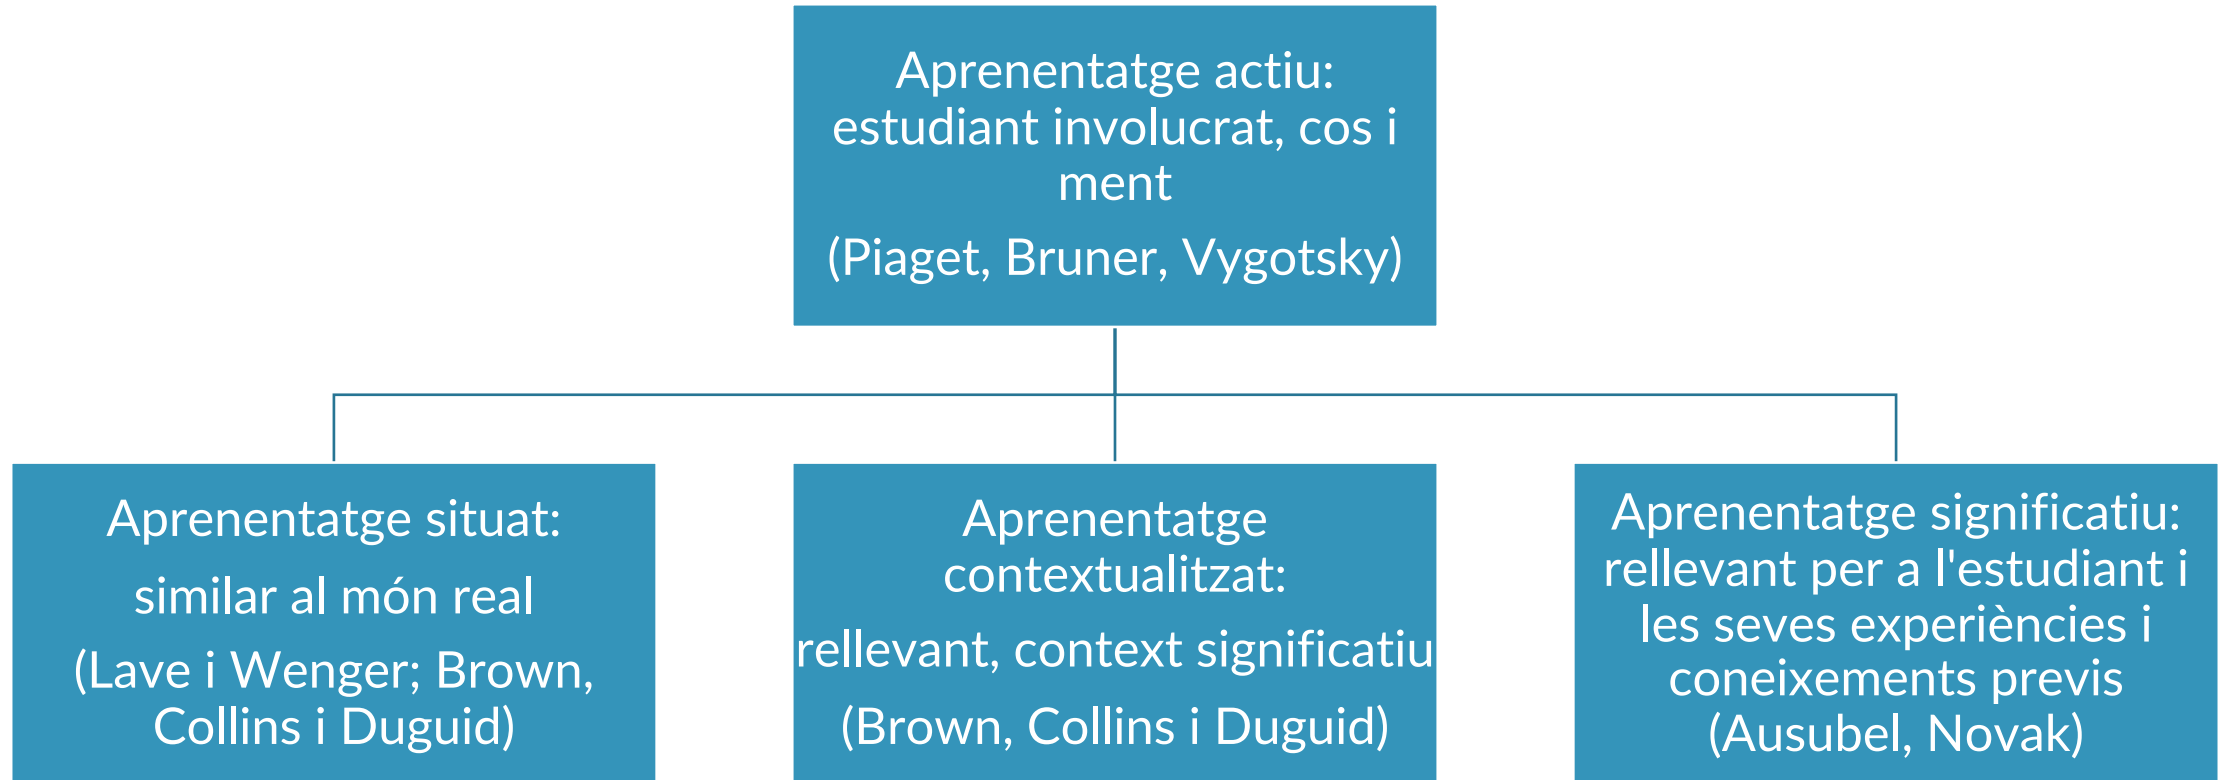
Aprenentatge actiu: estudiant involucrat, cos i ment

(Piaget, Bruner, Vygotsky)

Aprenentatge situat:

similar al món real

(Lave i Wenger; Brown, Collins i Duguid)

Aprenentatge contextualitzat:

rellevant, context significatiu

(Brown, Collins i Duguid)

Aprenentatge significatiu: rellevant per a l'estudiant i les seves experiències i coneixements previs (Ausubel, Novak)